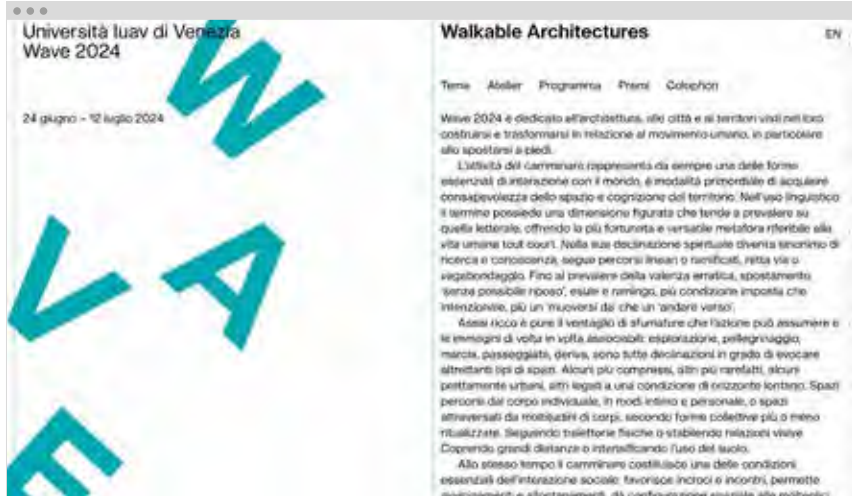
Università Iuav di Venezia
Wave 2024

24 giugno – 12 luglio 2024

W
A
V
E

Walkable Architectures

EN

Temi Atelier Programma Premi Colophon

Wave 2024 è dedicato all'architettura, alle città e ai territori visti nel loro costruirsi e trasformarsi in relazione al movimento umano, in particolare allo spostarsi a piedi.

L'attività del camminare rappresenta da sempre una delle forme essenziali di interazione con il mondo, è modalità primordiale di acquisire consapevolezza dello spazio e cognizione del territorio. Nell'uso linguistico il termine possiede una dimensione figurata che tende a prevalere su quella letterale, offrendo la più fortunata e versatile metafora riferibile alla vita umana tout court. Nella sua declinazione spirituale diventa sinonimo di ricerca e conoscenza, segue percorsi lineari o ramificati, retta via o vagabondaggio. Fino al prevalere della valenza erratica, spostamento 'senza possibile riposo', esule e ramingo, più condizione imposta che intenzionale, più un 'muoversi da' che un 'andare verso'.

Assai ricco è pure il ventaglio di sfumature che l'azione può assumere e le immagini di volta in volta associabili: esplorazione, pellegrinaggio, marcia, passeggiata, deriva, sono tutte declinazioni in grado di evocare altrettanti tipi di spazi. Alcuni più compressi, altri più rarefatti, alcuni prettamente urbani, altri legati a una condizione di orizzonte lontano. Spazi percorsi dal corpo individuale, in modi intimi e personali, o spazi attraversati da moltitudini di corpi, secondo forme collettive più o meno ritualizzate. Seguendo traiettorie fisiche o stabilendo relazioni visive. Coprendo grandi distanze o intensificando l'uso del suolo.

Allo stesso tempo il camminare costituisce una delle condizioni essenziali dell'interazione sociale: favorisce incroci e incontri, permette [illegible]